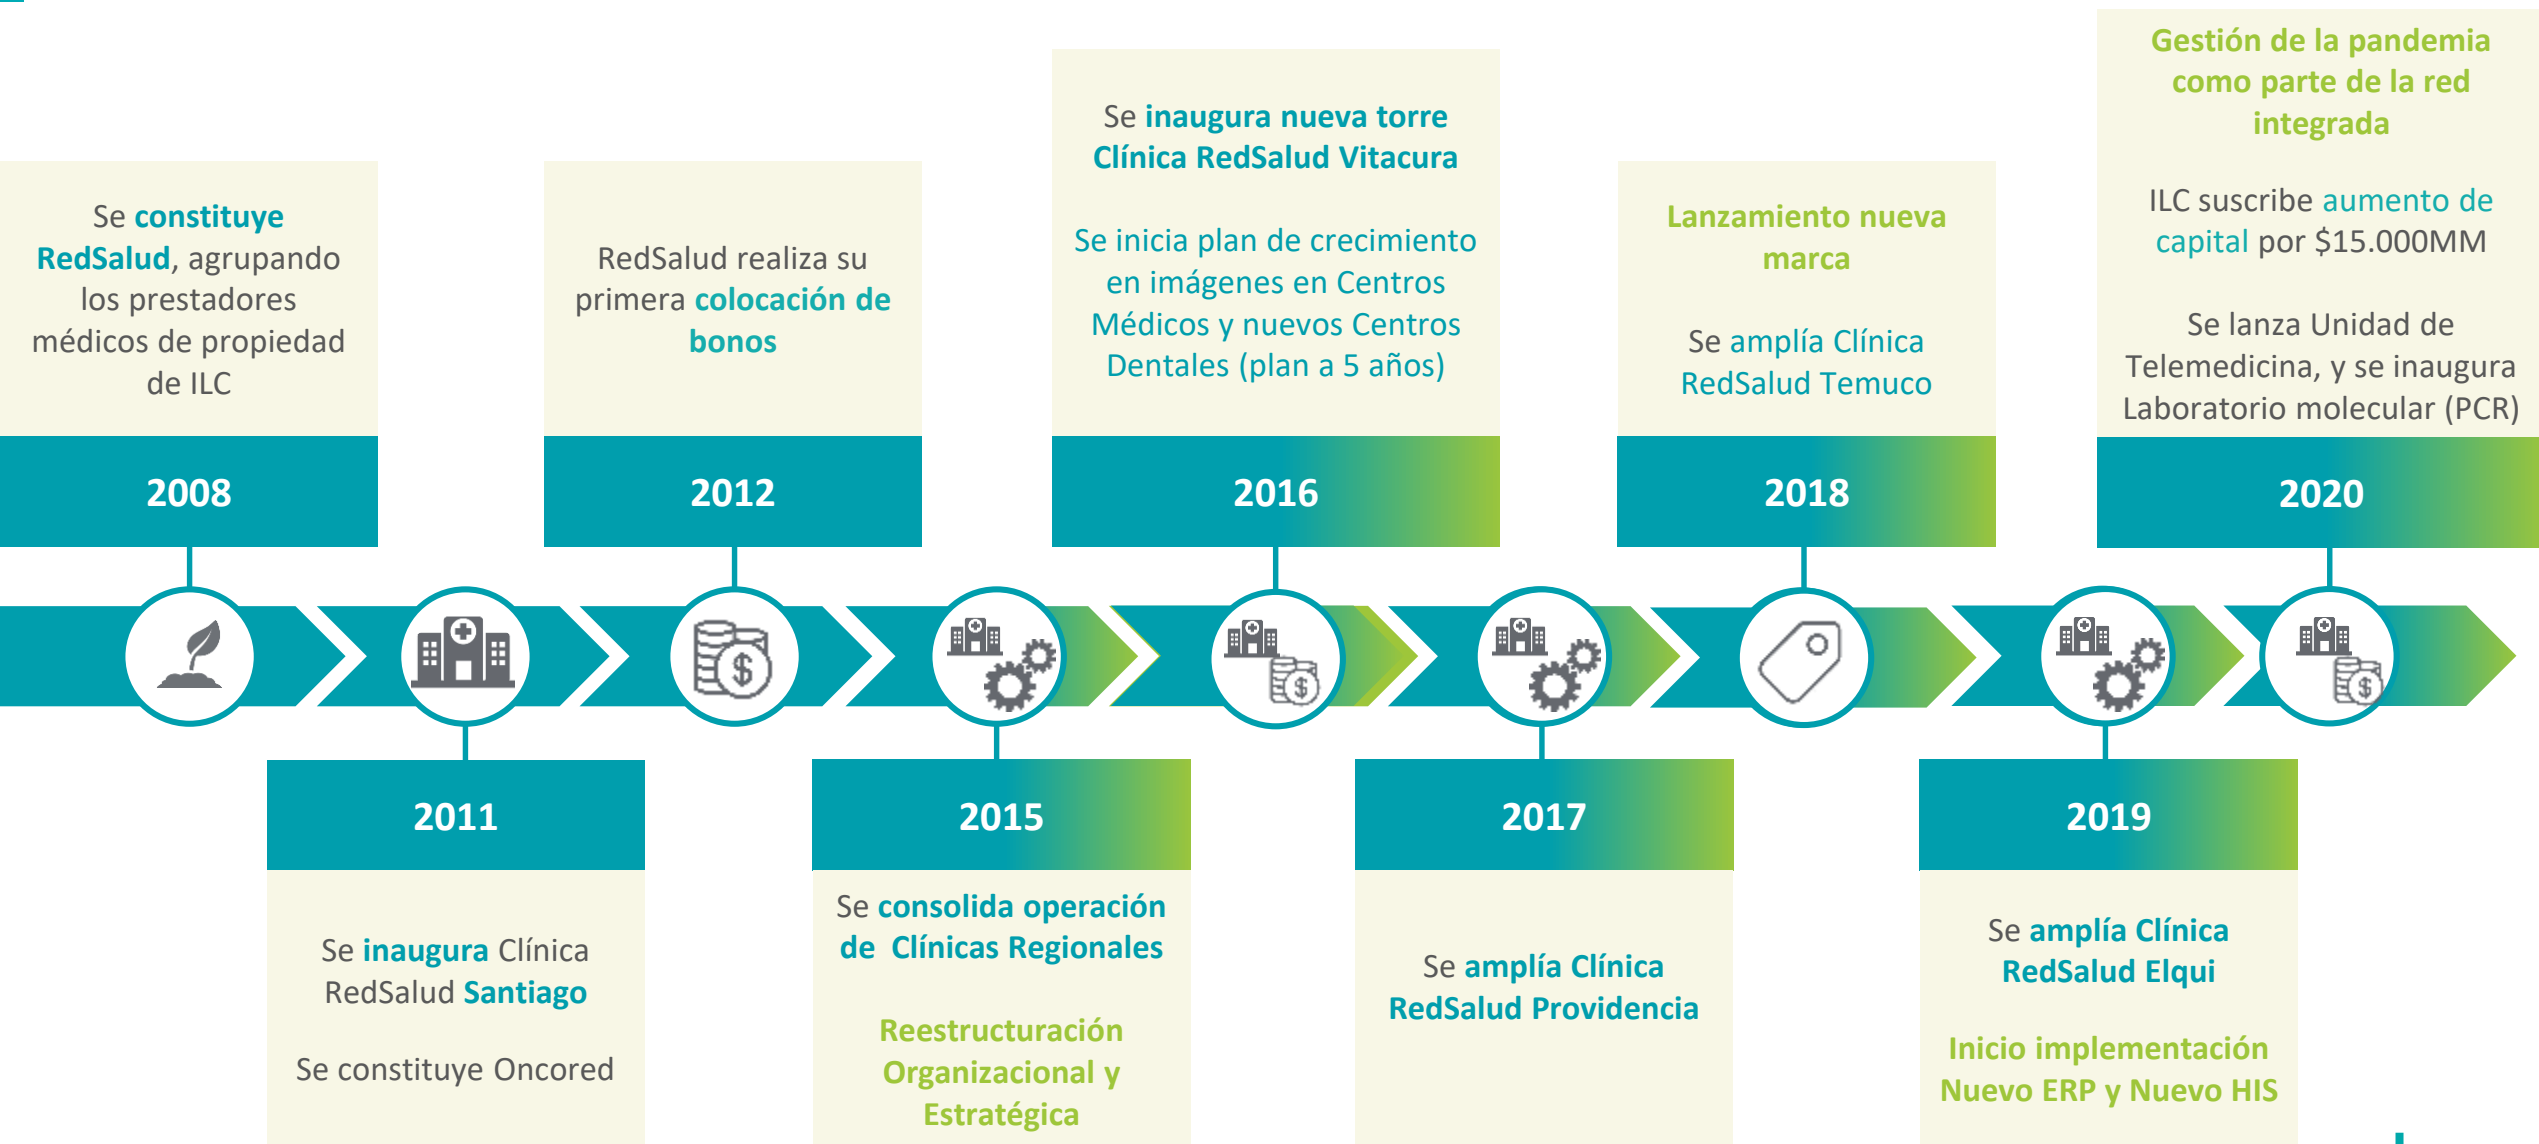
Se constituye RedSalud, agrupando los prestadores médicos de propiedad de ILC

2008

RedSalud realiza su primera colocación de bonos

2012

Se inaugura nueva torre Clínica RedSalud Vitacura

Se inicia plan de crecimiento en imágenes en Centros Médicos y nuevos Centros Dentales (plan a 5 años)

2016

Lanzamiento nueva marca

Se amplía Clínica RedSalud Temuco

2018

Gestión de la pandemia como parte de la red integrada

ILC suscribe aumento de capital por $15.000MM

Se lanza Unidad de Telemedicina, y se inaugura Laboratorio molecular (PCR)

2020

2011

Se inaugura Clínica RedSalud Santiago

Se constituye Oncored

2015

Se consolida operación de Clínicas Regionales

Reestructuración Organizacional y Estratégica

2017

Se amplía Clínica RedSalud Providencia

2019

Se amplía Clínica RedSalud Elqui

Inicio implementación Nuevo ERP y Nuevo HIS